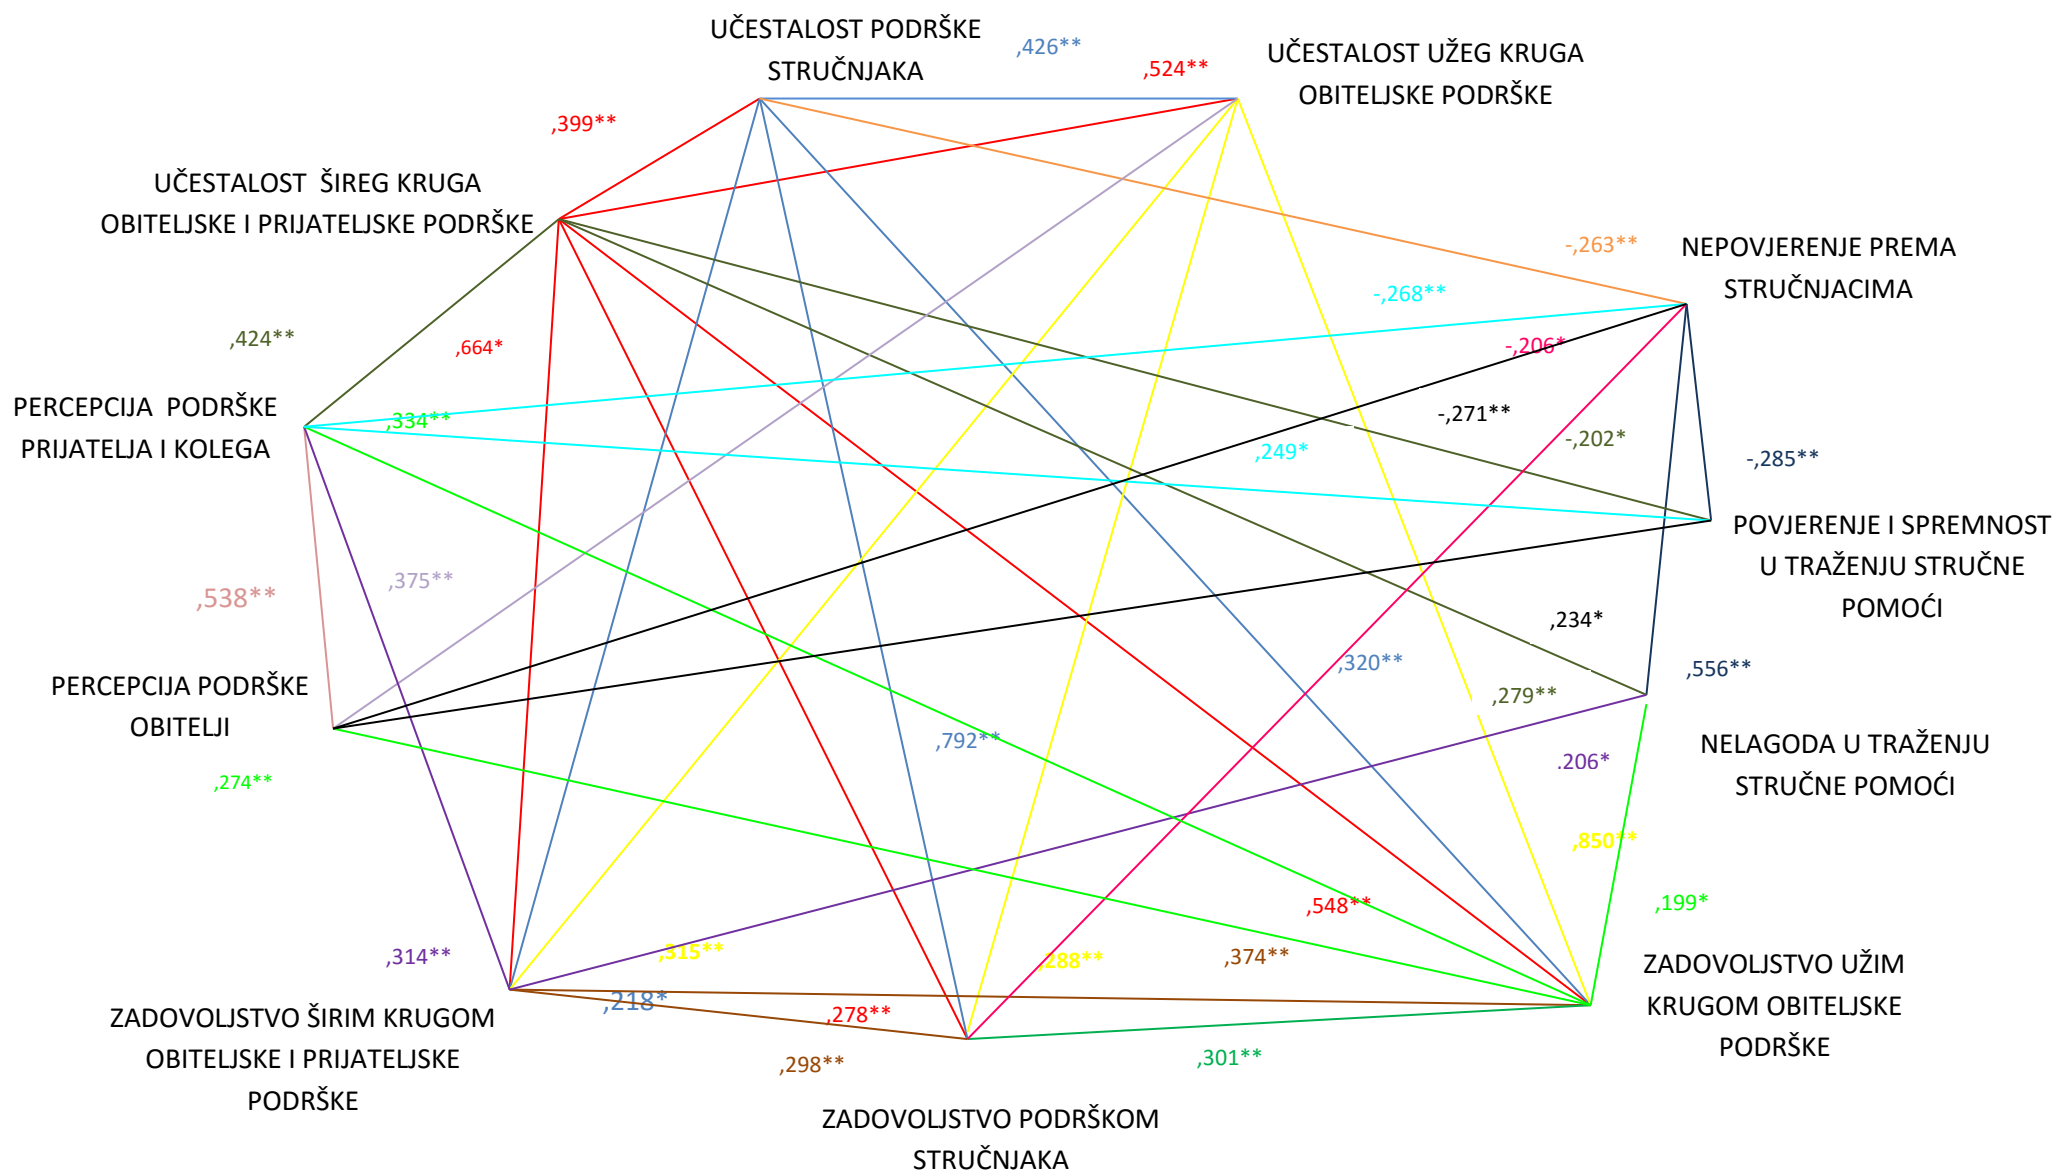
UČESTALOST PODRŠKE STRUČNJAKA

,426**

,524**

UČESTALOST UŽEG KRUGA OBITELJSKE PODRŠKE

,399**

UČESTALOST ŠIREG KRUGA OBITELJSKE I PRIJATELJSKE PODRŠKE

-,263**

NEPOVJERENJE PREMA STRUČNJACIMA

-,268**

,424**

,664*

-,206*

PERCEPCIJA PODRŠKE PRIJATELJA I KOLEGA

,334**

-,271**

-,202*

-,285**

,249*

POVJERENJE I SPREMNOST U TRAŽENJU STRUČNE POMOĆI

,375**

,538**

,234*

PERCEPCIJA PODRŠKE OBITELJI

,320**

,556**

,279**

,792**

NELAGODA U TRAŽENJU STRUČNE POMOĆI

,274**

.206*

,850**

,199*

,548**

,314**

,315**

,288**

,374**

ZADOVOLJSTVO UŽIM KRUGOM OBITELJSKE PODRŠKE

,218*

ZADOVOLJSTVO ŠIRIM KRUGOM OBITELJSKE I PRIJATELJSKE PODRŠKE

,278**

,298**

,301**

ZADOVOLJSTVO PODRŠKOM STRUČNJAKA